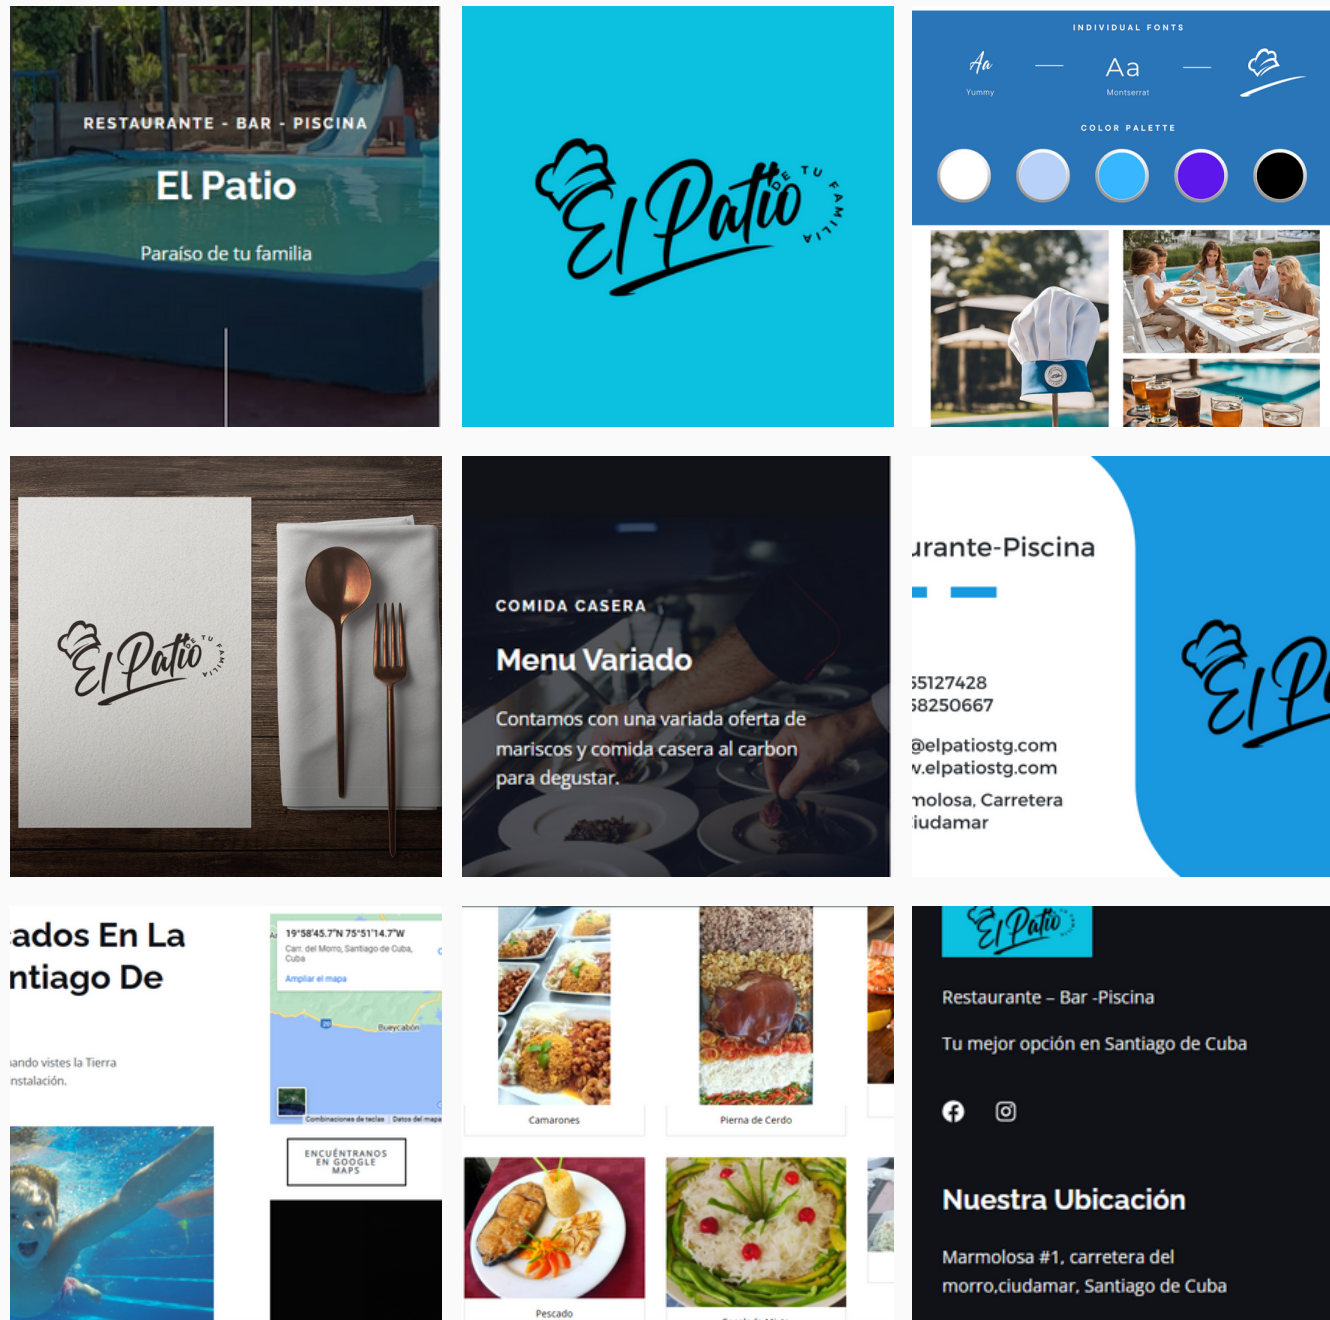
RESTAURANTE - BAR - PISCINA

El Patio

Paraíso de tu familia

El Patio DE TU FAMILIA

INDIVIDUAL FONTS

Aa
Yummy

Aa
Montserrat

COLOR PALETTE

El Patio DE TU FAMILIA

COMIDA CASERA

Menu Variado

Contamos con una variada oferta de mariscos y comida casera al carbon para degustar.

ırante-Piscina

55127428
58250667

@elpatiostg.com
v.elpatiostg.com

molosa, Carretera
iudamar

El Pa

ados En La
ntiago De

ando vistes la Tierra
nstalación.

19°58'45.7"N 75°51'14.7"W
Carr. del Morro, Santiago de Cuba, Cuba
Ampliar el mapa

Bueycabón

Combinaciones de teclas | Datos del mapa

ENCUÉNTRANOS EN GOOGLE MAPS

Camarones

Pierna de Cerdo

Pescado

El Patio

Restaurante – Bar -Piscina

Tu mejor opción en Santiago de Cuba

Nuestra Ubicación

Marmolosa #1, carretera del morro,ciudamar, Santiago de Cuba